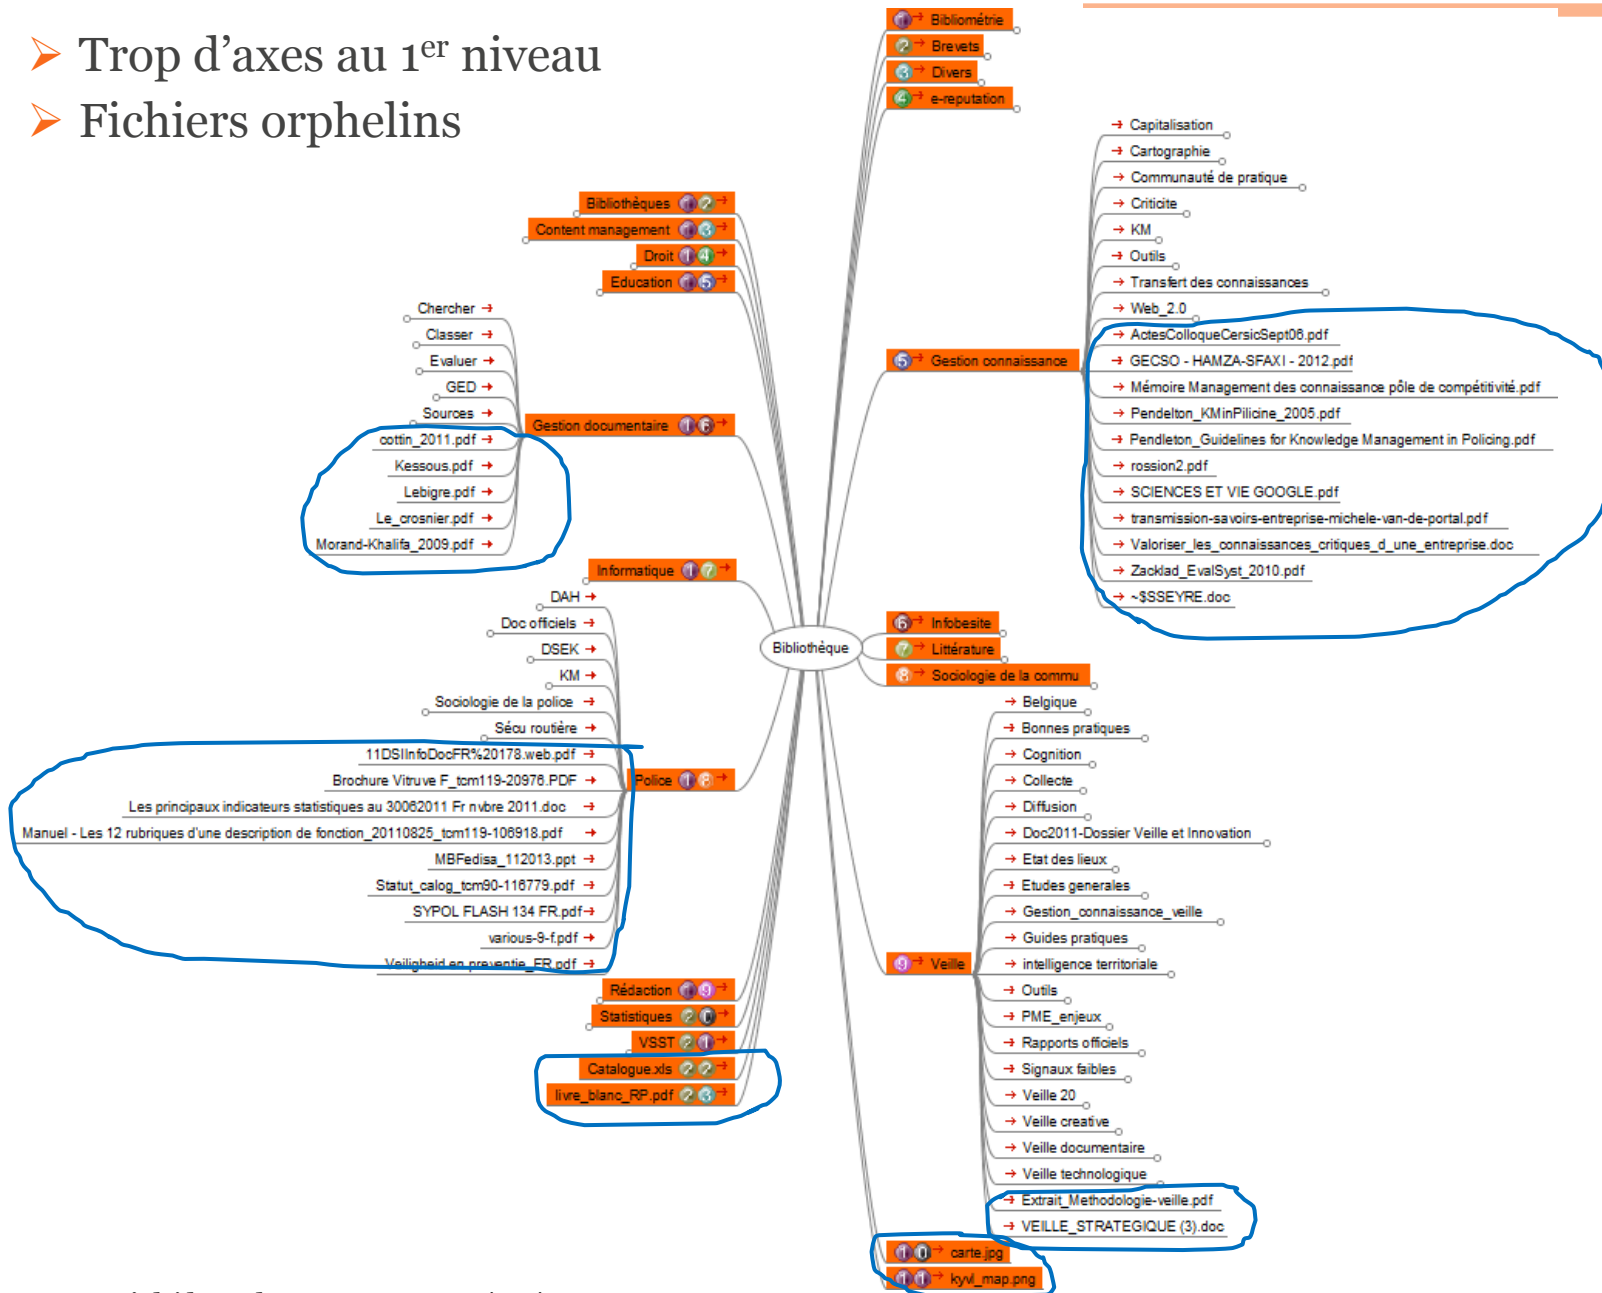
Trop d'axes au $1^{er}$ niveau

Fichiers orphelins

Bibliométrie
Brevets
Divers
e-reputation

Bibliothèques
Content management
Droit
Education

Chercher
Classer
Evaluer
GED
Sources
cottin_2011.pdf
Kessous.pdf
Lebigre.pdf
Le_crosnier.pdf
Morand-Khalifa_2009.pdf
Gestion documentaire

Capitalisation
Cartographie
Communauté de pratique
Criticite
KM
Outils
Transfert des connaissances
Web_2.0
ActesColloqueCersicSept06.pdf
GECSO - HAMZA-SFAXI - 2012.pdf
Mémoire Management des connaissance pôle de compétitivité.pdf
Pendelton_KMinPilicine_2005.pdf
Pendleton_Guidelines for Knowledge Management in Policing.pdf
rossion2.pdf
SCIENCES ET VIE GOOGLE.pdf
transmission-savoirs-entreprise-michele-van-de-portal.pdf
Valoriser_les_connaissances_critiques_d_une_entreprise.doc
Zacklad_EvalSyst_2010.pdf
~$SSEYRE.doc
Gestion connaissance

Informatique
Bibliothèque
Infobesite
Littérature
Sociologie de la commu

DAH
Doc officiels
DSEK
KM
Sociologie de la police
Sécu routière
11DSIInfoDocFR%20178.web.pdf
Brochure Vitruve F_tcm119-20976.PDF
Les principaux indicateurs statistiques au 30062011 Fr nvbre 2011.doc
Manuel - Les 12 rubriques d'une description de fonction_20110825_tcm119-106918.pdf
MBFedisa_112013.ppt
Statut_calog_tcm90-116779.pdf
SYPOL FLASH 134 FR.pdf
various-9-f.pdf
Veiligheid en preventie_FR.pdf
Police

Belgique
Bonnes pratiques
Cognition
Collecte
Diffusion
Doc2011-Dossier Veille et Innovation
Etat des lieux
Etudes generales
Gestion_connaissance_veille
Guides pratiques
intelligence territoriale
Outils
PME_enjeux
Rapports officiels
Signaux faibles
Veille 20
Veille creative
Veille documentaire
Veille technologique
Extrait_Methodologie-veille.pdf
VEILLE_STRATEGIQUE (3).doc
Veille

Rédaction
Statistiques
VSST
Catalogue.xls
livre_blanc_RP.pdf

carte.jpg
kyvl_map.png